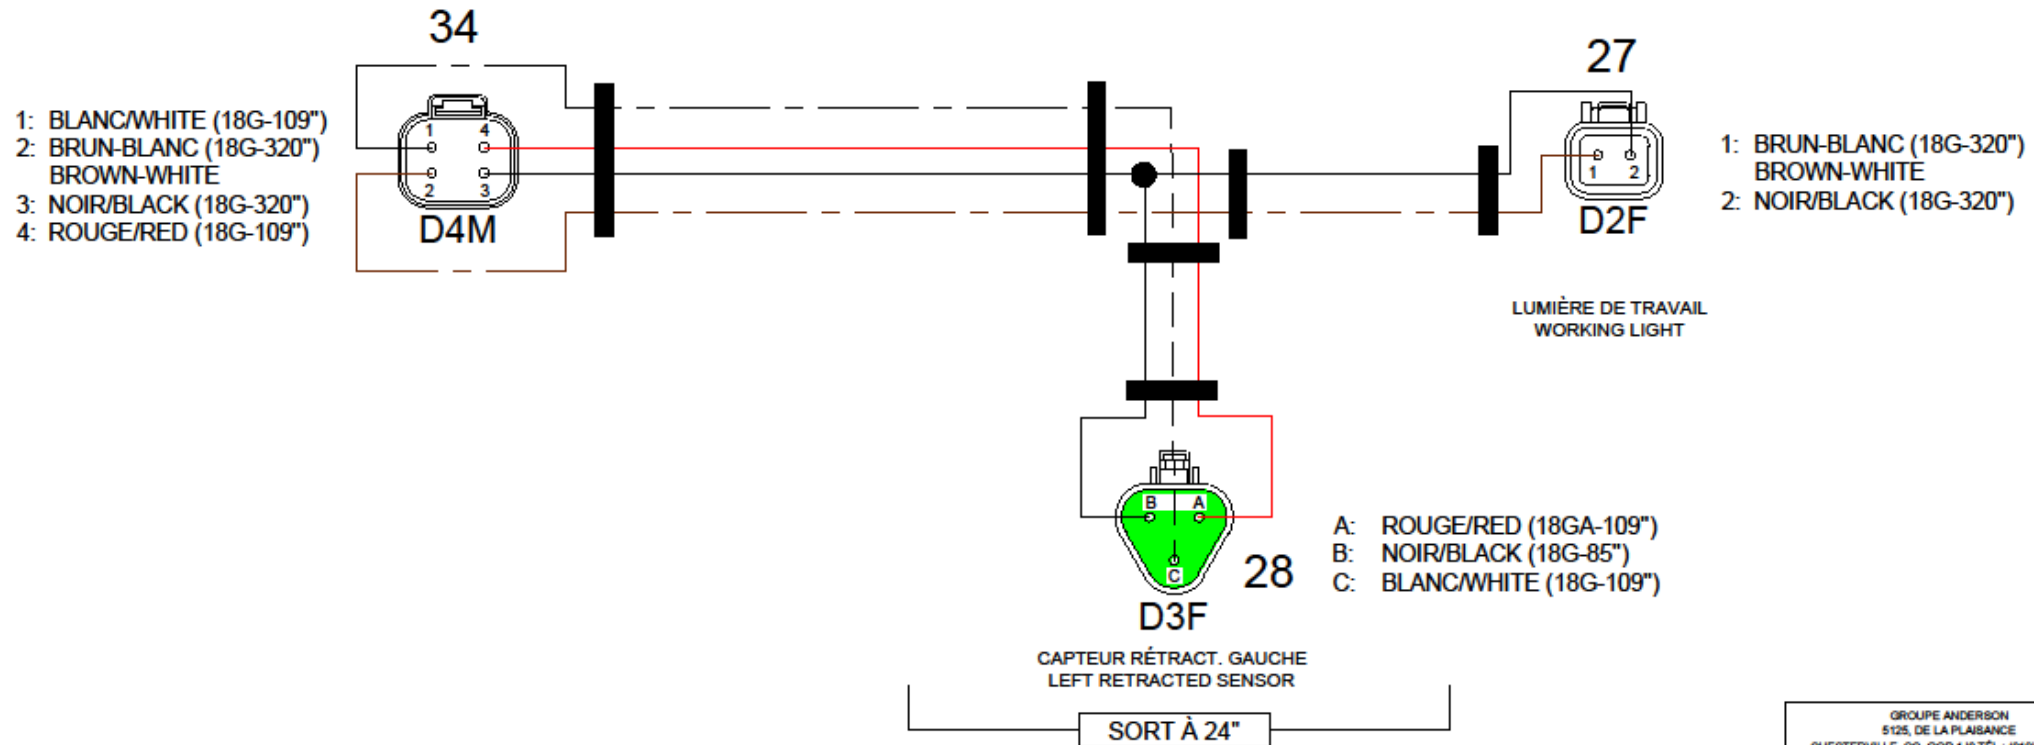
34

1: BLANC/WHITE (18G-109")
2: BRUN-BLANC (18G-320") BROWN-WHITE
3: NOIR/BLACK (18G-320")
4: ROUGE/RED (18G-109")

1 4
2 3
D4M

27

1 2
D2F

1: BRUN-BLANC (18G-320") BROWN-WHITE
2: NOIR/BLACK (18G-320")

LUMIÈRE DE TRAVAIL
WORKING LIGHT

B A
C
28
D3F

A: ROUGE/RED (18GA-109")
B: NOIR/BLACK (18G-85")
C: BLANC/WHITE (18G-109")

CAPTEUR RÉTRACT. GAUCHE
LEFT RETRACTED SENSOR

SORT À 24"

GROUPE ANDERSON
5125, DE LA PLAISANCE
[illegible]